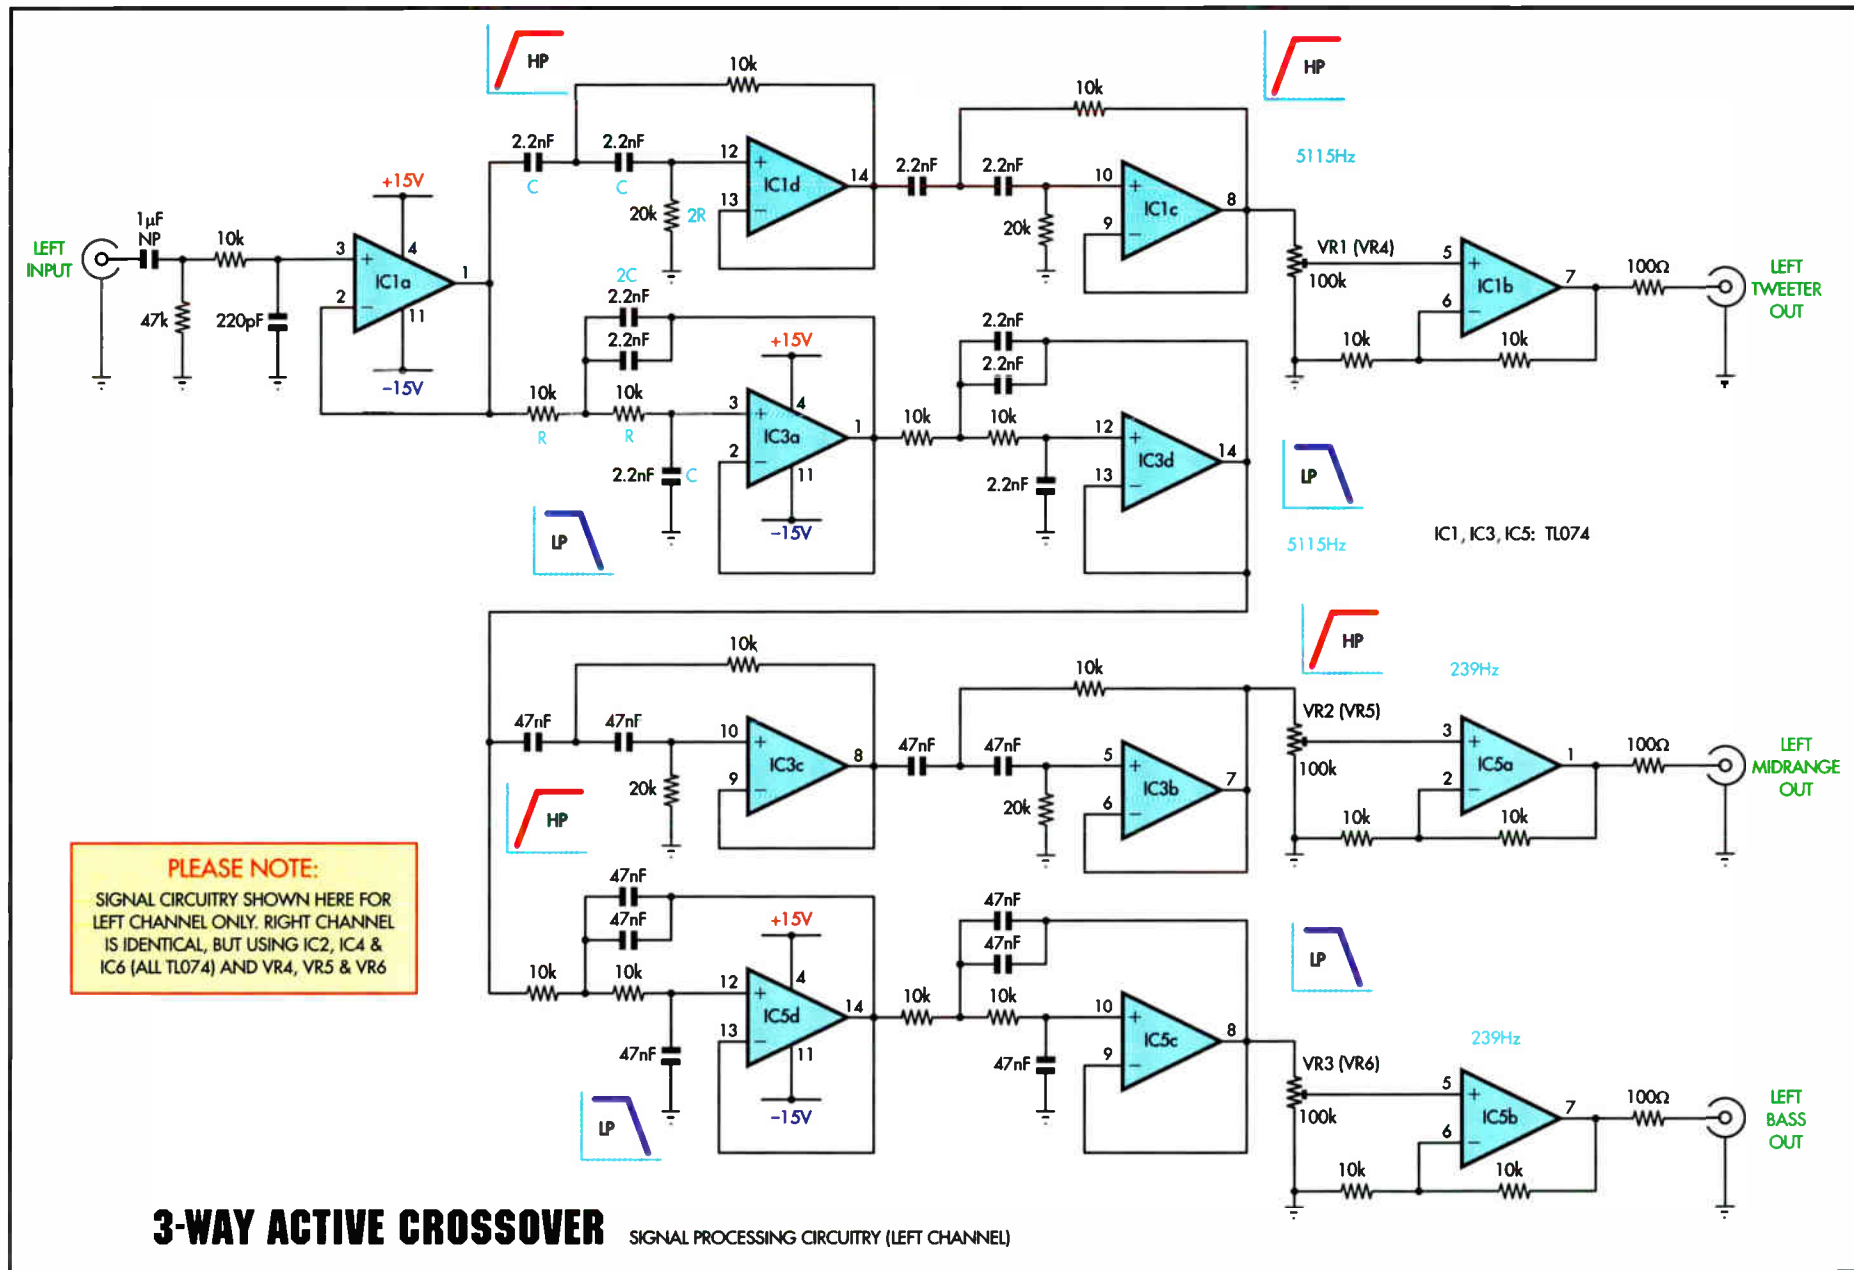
HP

10k

HP

10k

2.2nF
C

2.2nF
C

12

13

IC1d

14

2.2nF

2.2nF

10

9

IC1c

8

5115Hz

+15V

20k

2R

20k

LEFT INPUT

1µF NP

10k

3

4

IC1a

1

2

11

47k

220pF

−15V

2C
2.2nF

2.2nF

+15V

2.2nF

2.2nF

VR1 (VR4)
100k

5

IC1b

7

6

100Ω

LEFT TWEETER OUT

10k

10k

10k
R

10k
R

3

4

IC3a

1

2

11

2.2nF
C

−15V

10k

10k

12

IC3d

14

13

2.2nF

LP

LP

5115Hz

IC1, IC3, IC5: TL074

HP

239Hz

10k

10k

47nF

47nF

10

IC3c

8

9

20k

47nF

47nF

5

IC3b

7

6

20k

VR2 (VR5)
100k

3

IC5a

1

2

100Ω

LEFT MIDRANGE OUT

10k

10k

HP

PLEASE NOTE:
SIGNAL CIRCUITRY SHOWN HERE FOR LEFT CHANNEL ONLY. RIGHT CHANNEL IS IDENTICAL, BUT USING IC2, IC4 & IC6 (ALL TL074) AND VR4, VR5 & VR6

47nF

47nF

+15V

47nF

47nF

LP

10k

10k

12

4

IC5d

14

13

11

47nF

−15V

10k

10k

10

IC5c

8

9

47nF

239Hz

VR3 (VR6)
100k

5

IC5b

7

6

100Ω

LEFT BASS OUT

10k

10k

LP

3-WAY ACTIVE CROSSOVER SIGNAL PROCESSING CIRCUITRY (LEFT CHANNEL)